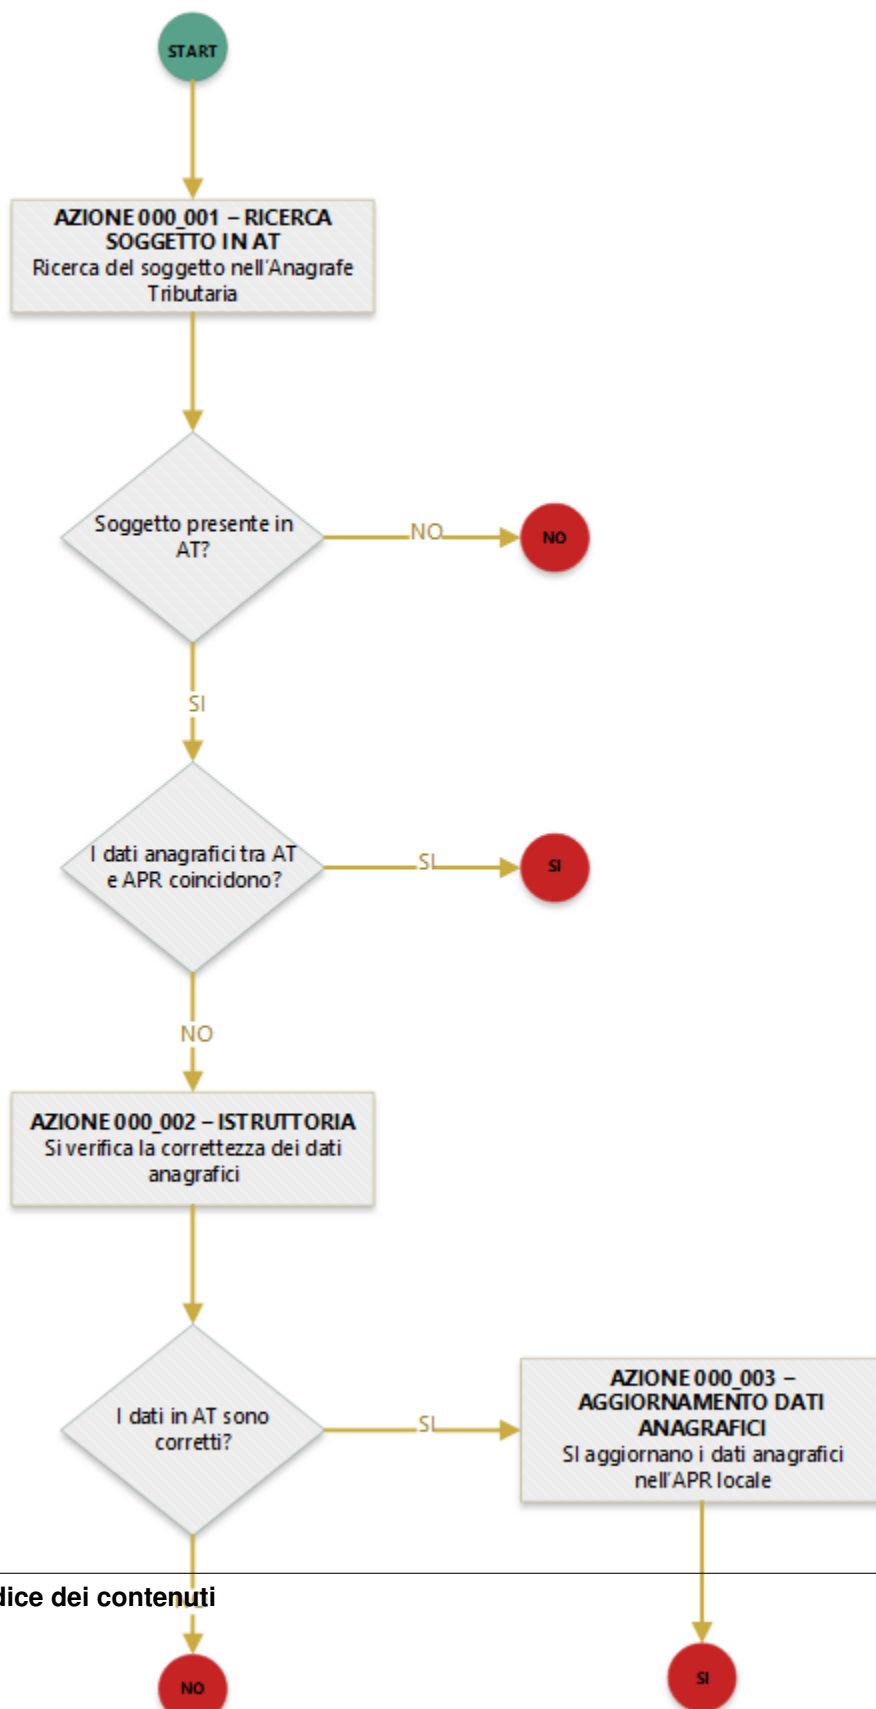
START

AZIONE 000_001 – RICERCA SOGGETTO IN AT
Ricerca del soggetto nell'Anagrafe Tributaria

Soggetto presente in AT?

NO

NO

SI

I dati anagrafici tra AT e APR coincidono?

SI

SI

NO

AZIONE 000_002 – ISTRUTTORIA
Si verifica la correttezza dei dati anagrafici

I dati in AT sono corretti?

SI

AZIONE 000_003 – AGGIORNAMENTO DATI ANAGRAFICI
Si aggiornano i dati anagrafici nell'APR locale

dice dei contenuti

NO

SI